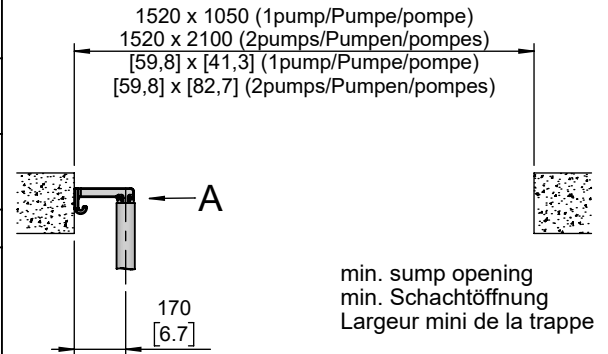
1520 x 1050 (1pump/Pumpe/pompe)
1520 x 2100 (2pumps/Pumpen/pompes)
[59,8] x [41,3] (1pump/Pumpe/pompe)
[59,8] x [82,7] (2pumps/Pumpen/pompes)

A

170
[6.7]

min. sump opening
min. Schachtöffnung
Largeur mini de la trappe